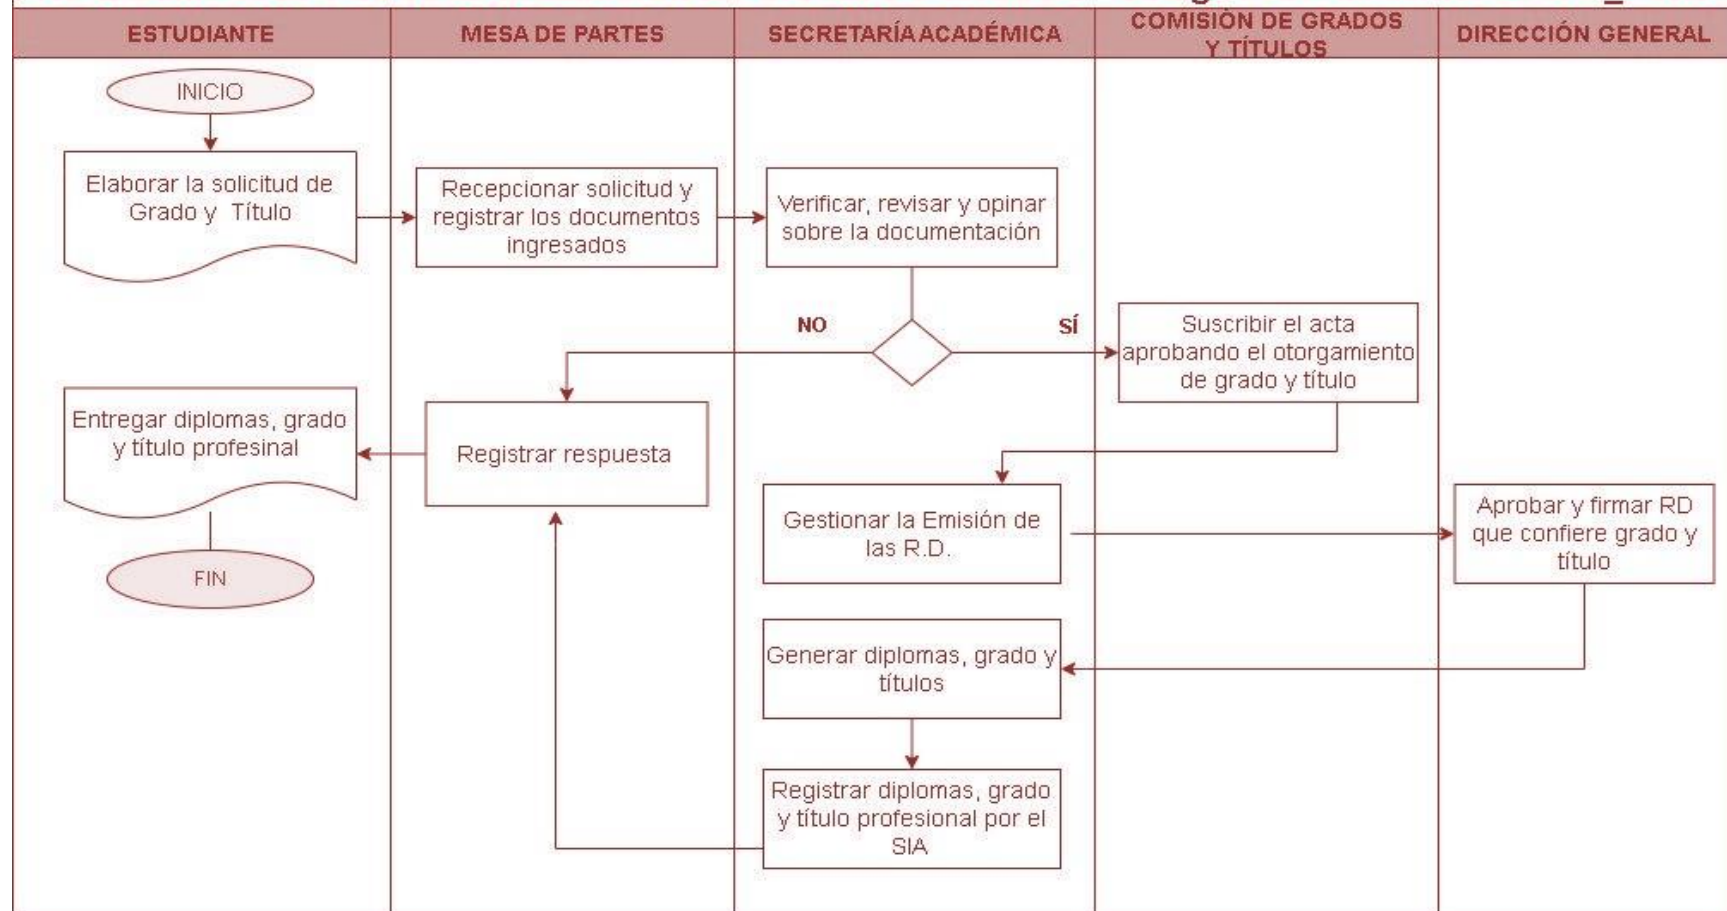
ESTUDIANTE

MESA DE PARTES

SECRETARÍA ACADÉMICA

COMISIÓN DE GRADOS Y TÍTULOS

DIRECCIÓN GENERAL

INICIO

Elaborar la solicitud de Grado y Título

Recepcionar solicitud y registrar los documentos ingresados

Verificar, revisar y opinar sobre la documentación

NO

SÍ

Suscribir el acta aprobando el otorgamiento de grado y título

Entregar diplomas, grado y título profesinal

Registrar respuesta

Gestionar la Emisión de las R.D.

Aprobar y firmar RD que confiere grado y título

FIN

Generar diplomas, grado y títulos

Registrar diplomas, grado y título profesional por el SIA